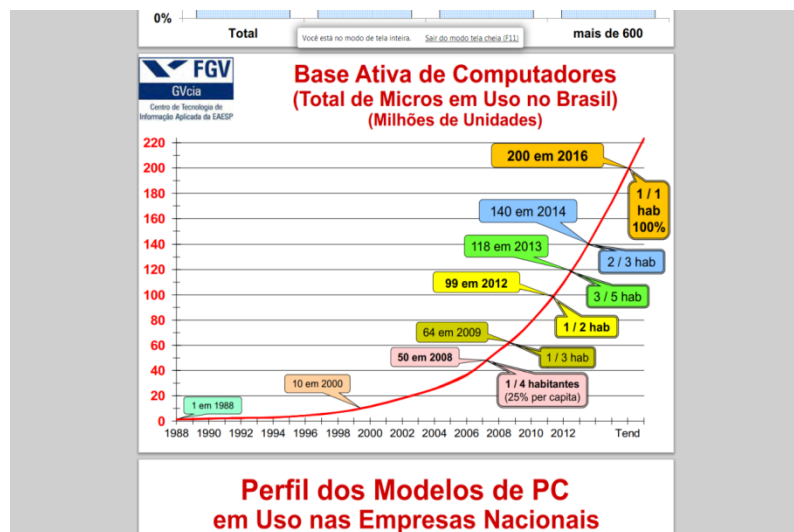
0%

Total

Você está no modo de tela inteira. Sair do modo tela cheia (F11)

mais de 600

FGV
GVcia
Centro de Tecnologia de Informação Aplicada da EAESP

Base Ativa de Computadores
(Total de Micros em Uso no Brasil)
(Milhões de Unidades)

220
200
180
160
140
120
100
80
60
40
20
0

200 em 2016
1 / 1 hab 100%
140 em 2014
2 / 3 hab
118 em 2013
3 / 5 hab
99 em 2012
1 / 2 hab
64 em 2009
1 / 3 hab
50 em 2008
1 / 4 habitantes (25% per capita)
10 em 2000
1 em 1988

1988 1990 1992 1994 1996 1998 2000 2002 2004 2006 2008 2010 2012 Tend

Perfil dos Modelos de PC
em Uso nas Empresas Nacionais